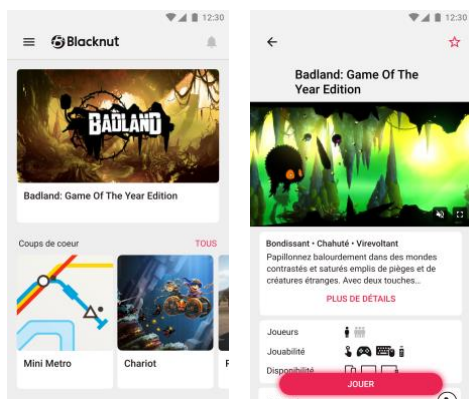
12:30

Blacknut

BADLAND

Badland: Game Of The Year Edition

Coups de coeur

TOUS

Mini Metro

Chariot

12:30

Badland: Game Of The Year Edition

Bondissant • Chahuté • Virevoltant

Papillonnez balourdement dans des mondes contrastés et saturés emplis de pièges et de créatures étranges. Avec deux touches...

PLUS DE DÉTAILS

Joueurs

Jouabilité

Disponibilité

JOUER